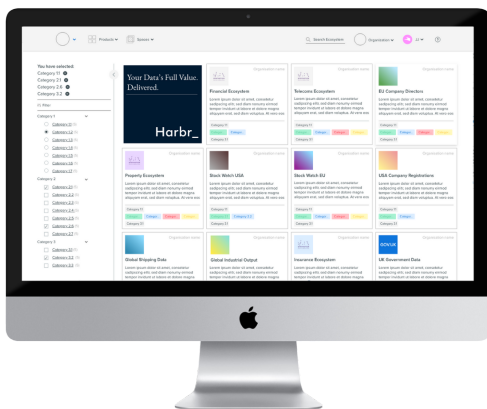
Products ▾ Spaces ▾ Search Ecosystem Organisation ▾ JJ ▾

You have selected:
Category 1 1
Category 2 1
Category 2.6
Category 3.2

Filter

Category 1
Category 1.1
Category 1.2
Category 1.3
Category 1.4
Category 1.5
Category 1.6

Category 2
Category 2.1
Category 2.2
Category 2.3
Category 2.4
Category 2.5
Category 2.6
Category 2.7

Category 3
Category 3.1
Category 3.2
Category 3.3

Your Data's Full Value. Delivered.

Harbr_

Organisation name
Financial Ecosystem
Lorem ipsum dolor sit amet, consectetur adipiscing elit, sed diam nonummy eirmod tempor invidunt ut labore et dolore magna aliquyam erat, sed diam voluptua. At vero eos
Category 1
Category 1 Category 1 Category 1
Category 2

Organisation name
Telecoms Ecosystem
Lorem ipsum dolor sit amet, consectetur adipiscing elit, sed diam nonummy eirmod tempor invidunt ut labore et dolore magna aliquyam erat, sed diam voluptua. At vero eos

Organisation name
EU Company Directory
Lorem ipsum dolor sit amet, consectetur adipiscing elit, sed diam nonummy eirmod tempor invidunt ut labore et dolore magna aliquyam erat, sed diam voluptua. At vero eos

Organisation name
Property Ecosystem
Lorem ipsum dolor sit amet, consectetur adipiscing elit, sed diam nonummy eirmod tempor invidunt ut labore et dolore magna aliquyam erat, sed diam voluptua. At vero eos

Organisation name
Stock Watch USA
Lorem ipsum dolor sit amet, consectetur adipiscing elit, sed diam nonummy eirmod tempor invidunt ut labore et dolore magna aliquyam erat, sed diam voluptua. At vero eos

Organisation name
Stock Watch EU
Lorem ipsum dolor sit amet, consectetur adipiscing elit, sed diam nonummy eirmod tempor invidunt ut labore et dolore magna aliquyam erat, sed diam voluptua. At vero eos

Organisation name
USA Company Registrations
Lorem ipsum dolor sit amet, consectetur adipiscing elit, sed diam nonummy eirmod tempor invidunt ut labore et dolore magna aliquyam erat, sed diam voluptua. At vero eos

Organisation name
Global Shipping Data
Lorem ipsum dolor sit amet, consectetur adipiscing elit, sed diam nonummy eirmod tempor invidunt ut labore et dolore magna

Organisation name
Global Industrial Output
Lorem ipsum dolor sit amet, consectetur adipiscing elit, sed diam nonummy eirmod tempor invidunt ut labore et dolore magna

Organisation name
Insurance Ecosystem
Lorem ipsum dolor sit amet, consectetur adipiscing elit, sed diam nonummy eirmod tempor invidunt ut labore et dolore magna

Organisation name
UK Government Data
Lorem ipsum dolor sit amet, consectetur adipiscing elit, sed diam nonummy eirmod tempor invidunt ut labore et dolore magna